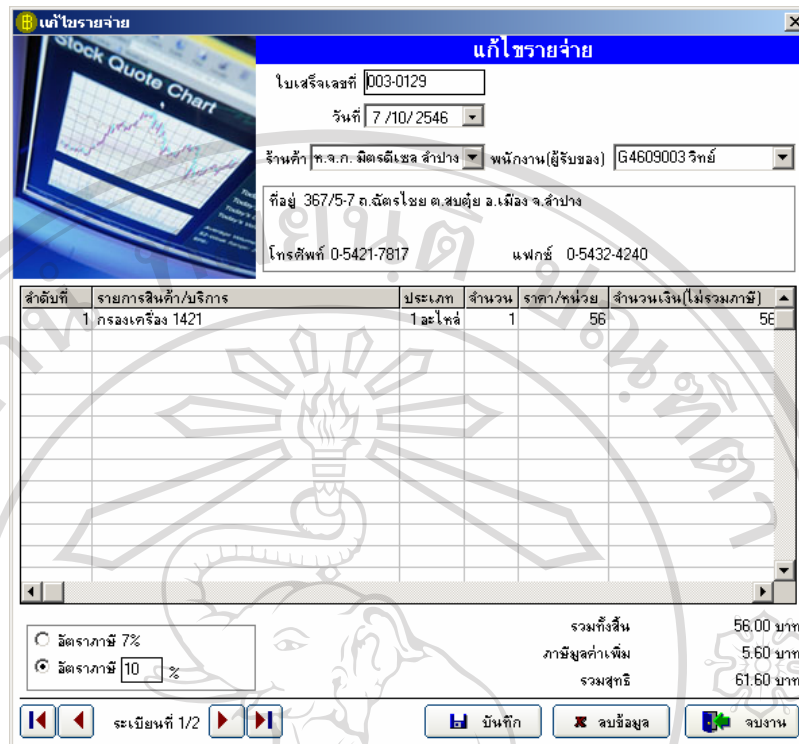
แก้ไขรายจ่าย

Stock Quote Chart

แก้ไขรายจ่าย

ใบเสร็จเลขที่ 003-0129

วันที่ 7 /10/ 2546

ร้านค้า ห.จ.ก. มิตรดีเซล ลำปาง พนักงาน(ผู้รับของ) G4609003 วิทย์

ที่อยู่ 367/5-7 ถ.ฉัตรไชย ต.สบตุ๋ย อ.เมือง จ.ลำปาง

โทรศัพท์ 0-5421-7817 แฟกซ์ 0-5432-4240

| ลำดับที่ | รายการสินค้า/บริการ | ประเภท | จำนวน | ราคา/หน่วย | จำนวนเงิน(ไม่รวมภาษี) |
|---|---|---|---|---|---|
| 1 | กรองเครื่อง 1421 | 1 อะไหล่ | 1 | 56 | 56 |

อัตราภาษี 7%

อัตราภาษี 10 %

รวมทั้งสิ้น 56.00 บาท

ภาษีมูลค่าเพิ่ม 5.60 บาท

รวมสุทธิ 61.60 บาท

ระเบียนที่ 1/2

บันทึก

ลบข้อมูล

จบงาน